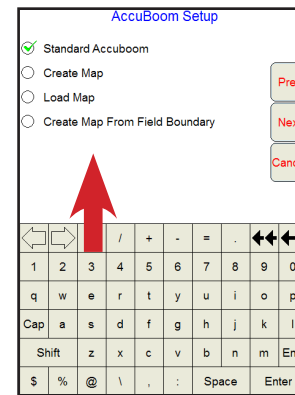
AccuBoom Setup

Standard Accuboom

Create Map

Load Map

Create Map From Field Boundary

Pre

Nex

Canc

/ + - = .

1 2 3 4 5 6 7 8 9 0

q w e r t y u i o p

Cap a s d f g h j k l

Shift z x c v b n m En

$ % @ \ , : Space Enter